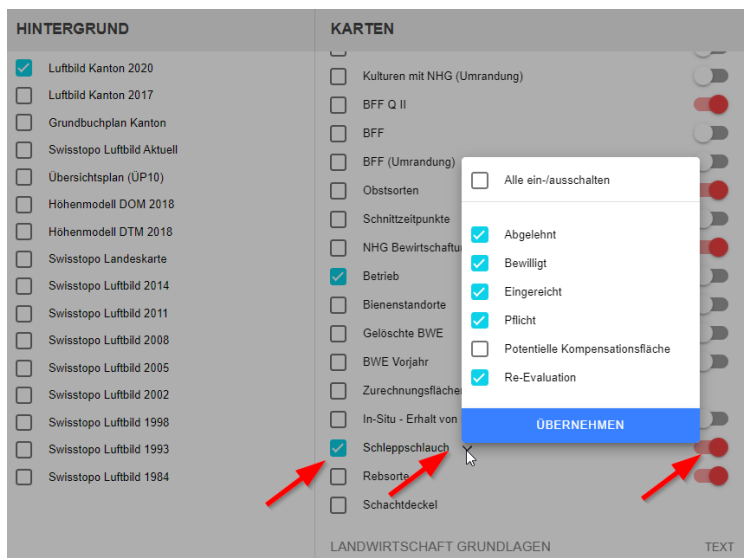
HINTERGRUND

Luftbild Kanton 2020
Luftbild Kanton 2017
Grundbuchplan Kanton
Swisstopo Luftbild Aktuell
Übersichtsplan (ÜP10)
Höhenmodell DOM 2018
Höhenmodell DTM 2018
Swisstopo Landeskarte
Swisstopo Luftbild 2014
Swisstopo Luftbild 2011
Swisstopo Luftbild 2008
Swisstopo Luftbild 2005
Swisstopo Luftbild 2002
Swisstopo Luftbild 1998
Swisstopo Luftbild 1993
Swisstopo Luftbild 1984

KARTEN

Kulturen mit NHG (Umrandung)
BFF Q II
BFF
BFF (Umrandung)
Obstsorten
Schnittzeitpunkte
NHG Bewirtschaftu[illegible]
Betrieb
Bienenstandorte
Gelöschte BWE
BWE Vorjahr
Zurechnungsfläche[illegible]
In-Situ - Erhalt von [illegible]
Schleppschlauch
Rebsorte
Schachtdeckel

Alle ein-/ausschalten
Abgelehnt
Bewilligt
Eingereicht
Pflicht
Potentielle Kompensationsfläche
Re-Evaluation
ÜBERNEHMEN

LANDWIRTSCHAFT GRUNDLAGEN
TEXT